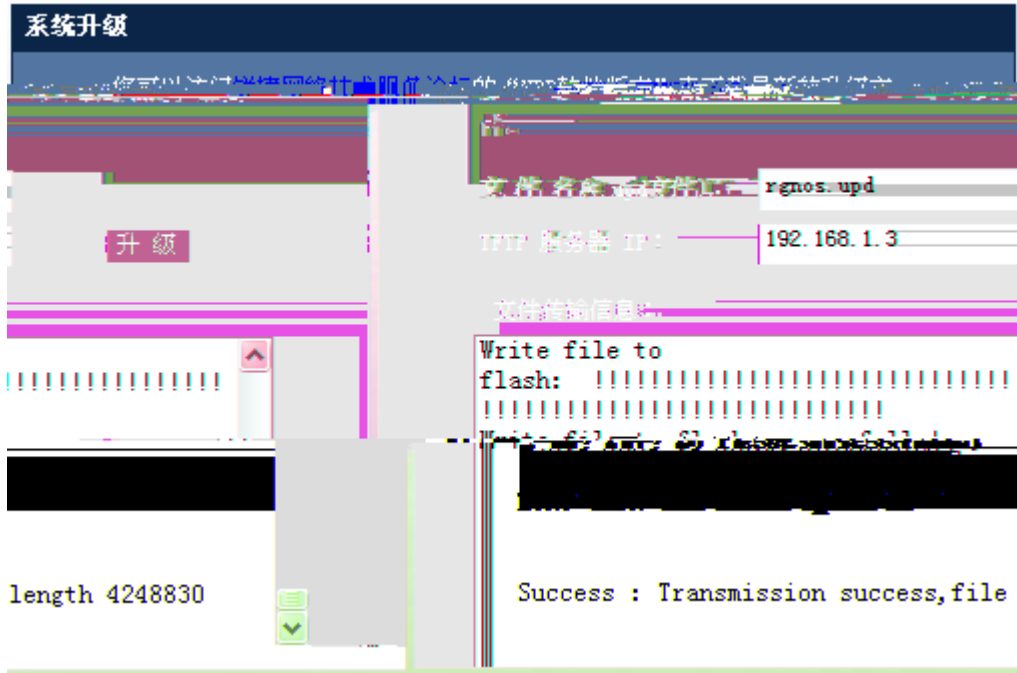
系统升级

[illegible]

文件名称: rgnos.upd

TFTP 服务器 IP: 192.168.1.3

升 级

文件传输信息:

Write file to flash: !!!!!!!!!!!!!!!!!!!!!!!!!!!!!!!!!!!!!!!!!!!!!!!!!!!!!!!!!!!!!!!!

!!!!!!!!!!!!!!!!

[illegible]

Success : Transmission success,file length 4248830